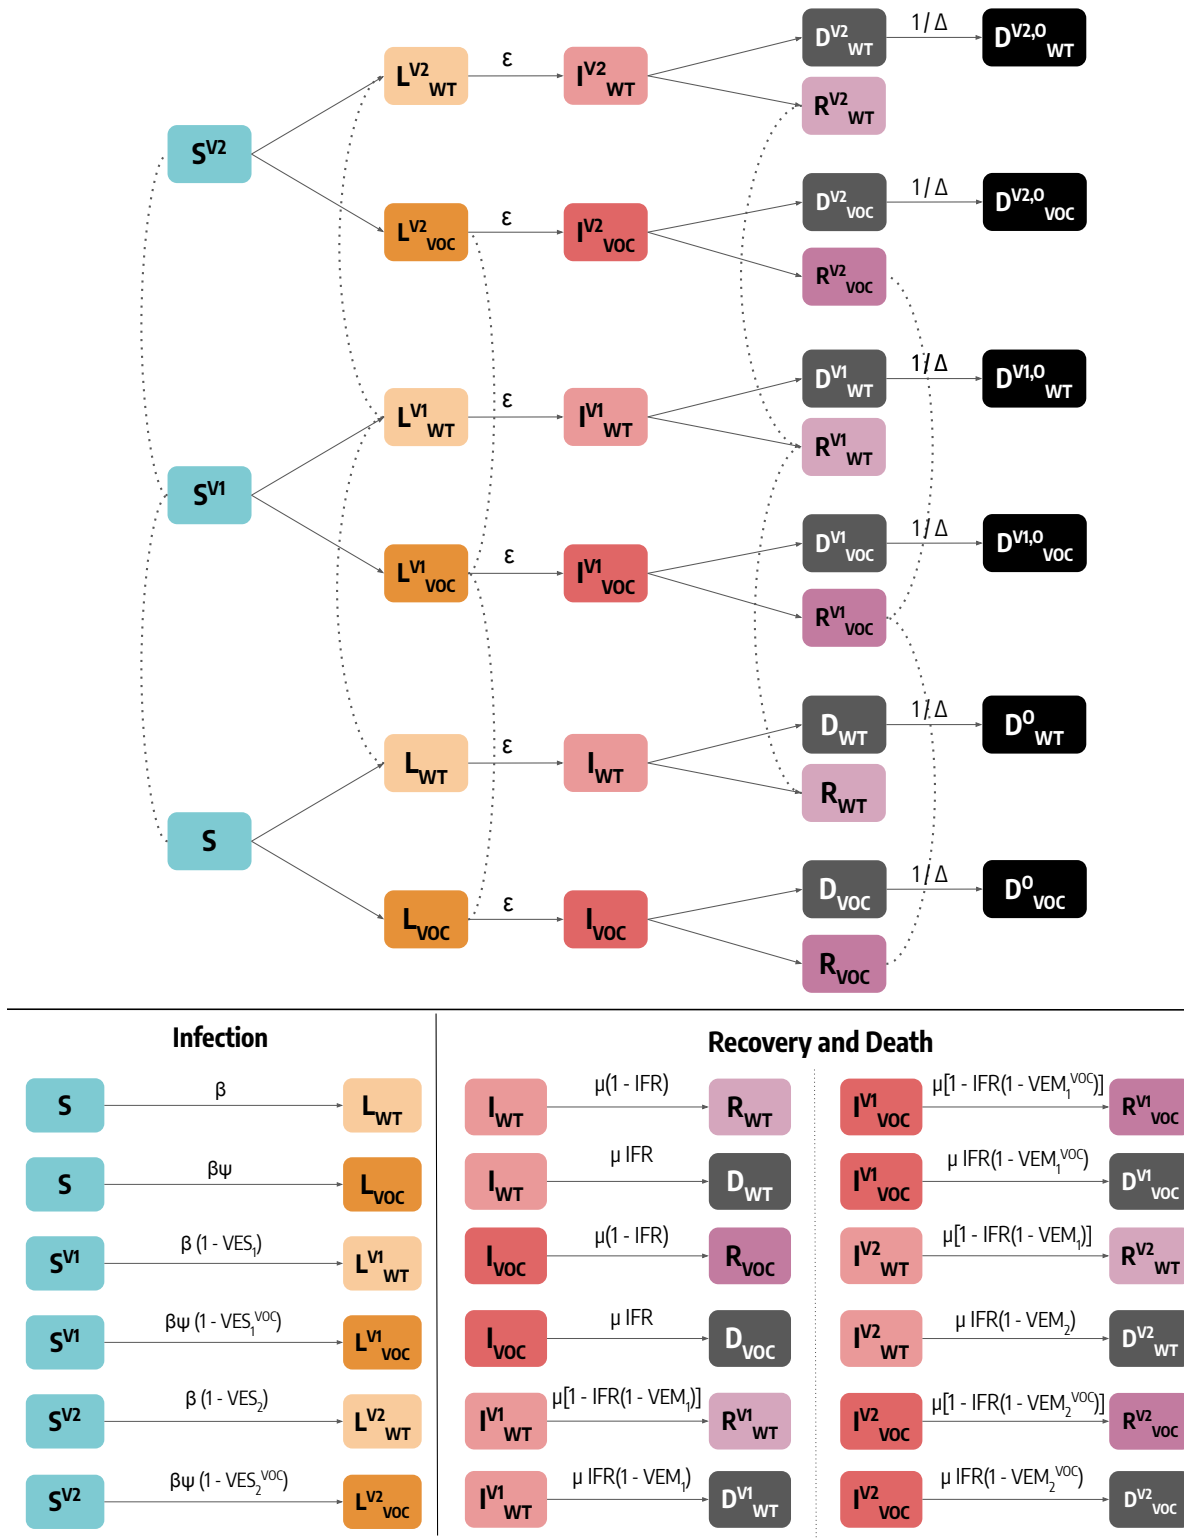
$S^{V2}$

$L^{V2}_{WT}$ ε $I^{V2}_{WT}$ $D^{V2}_{WT}$ 1 / Δ $D^{V2,O}_{WT}$

$R^{V2}_{WT}$

$L^{V2}_{VOC}$ ε $I^{V2}_{VOC}$ $D^{V2}_{VOC}$ 1 / Δ $D^{V2,O}_{VOC}$

$R^{V2}_{VOC}$

$S^{V1}$

$L^{V1}_{WT}$ ε $I^{V1}_{WT}$ $D^{V1}_{WT}$ 1 / Δ $D^{V1,O}_{WT}$

$R^{V1}_{WT}$

$L^{V1}_{VOC}$ ε $I^{V1}_{VOC}$ $D^{V1}_{VOC}$ 1 / Δ $D^{V1,O}_{VOC}$

$R^{V1}_{VOC}$

S

$L_{WT}$ ε $I_{WT}$ $D_{WT}$ 1 / Δ $D^{O}_{WT}$

$R_{WT}$

$L_{VOC}$ ε $I_{VOC}$ $D_{VOC}$ 1 / Δ $D^{O}_{VOC}$

$R_{VOC}$

Infection

S β $L_{WT}$

S βψ $L_{VOC}$

$S^{V1}$ β (1 - $VES_1$) $L^{V1}_{WT}$

$S^{V1}$ βψ (1 - $VES_1^{VOC}$) $L^{V1}_{VOC}$

$S^{V2}$ β (1 - $VES_2$) $L^{V2}_{WT}$

$S^{V2}$ βψ (1 - $VES_2^{VOC}$) $L^{V2}_{VOC}$

Recovery and Death

$I_{WT}$ μ(1 - IFR) $R_{WT}$

$I_{WT}$ μ IFR $D_{WT}$

$I_{VOC}$ μ(1 - IFR) $R_{VOC}$

$I_{VOC}$ μ IFR $D_{VOC}$

$I^{V1}_{WT}$ μ[1 - IFR(1 - $VEM_1$)] $R^{V1}_{WT}$

$I^{V1}_{WT}$ μ IFR(1 - $VEM_1$) $D^{V1}_{WT}$

$I^{V1}_{VOC}$ μ[1 - IFR(1 - $VEM_1^{VOC}$)] $R^{V1}_{VOC}$

$I^{V1}_{VOC}$ μ IFR(1 - $VEM_1^{VOC}$) $D^{V1}_{VOC}$

$I^{V2}_{WT}$ μ[1 - IFR(1 - $VEM_1$)] $R^{V2}_{WT}$

$I^{V2}_{WT}$ μ IFR(1 - $VEM_2$) $D^{V2}_{WT}$

$I^{V2}_{VOC}$ μ[1 - IFR(1 - $VEM_2^{VOC}$)] $R^{V2}_{VOC}$

$I^{V2}_{VOC}$ μ IFR(1 - $VEM_2^{VOC}$) $D^{V2}_{VOC}$